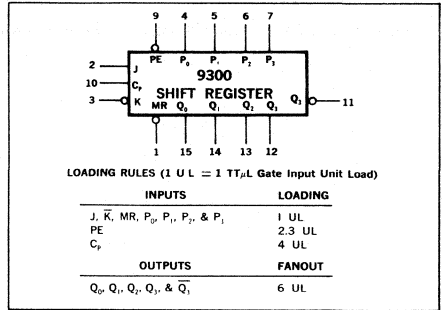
9 4 5 6 7

PE $P_0$ $P_1$ $P_2$ $P_3$

2 J

10 $C_P$

3 K

9300

SHIFT REGISTER

MR $Q_0$ $Q_1$ $Q_2$ $Q_3$

$Q_3$ 11

1 15 14 13 12

LOADING RULES (1 U L = 1 TT$\mu$L Gate Input Unit Load)

| INPUTS | LOADING |
|---|---|
| J, $\overline{K}$, MR, $P_0$, $P_1$, $P_2$, & $P_3$ | 1 UL |
| PE | 2.3 UL |
| $C_P$ | 4 UL |
| **OUTPUTS** | **FANOUT** |
| $Q_0$, $Q_1$, $Q_2$, $Q_3$, & $\overline{Q_3}$ | 6 UL |